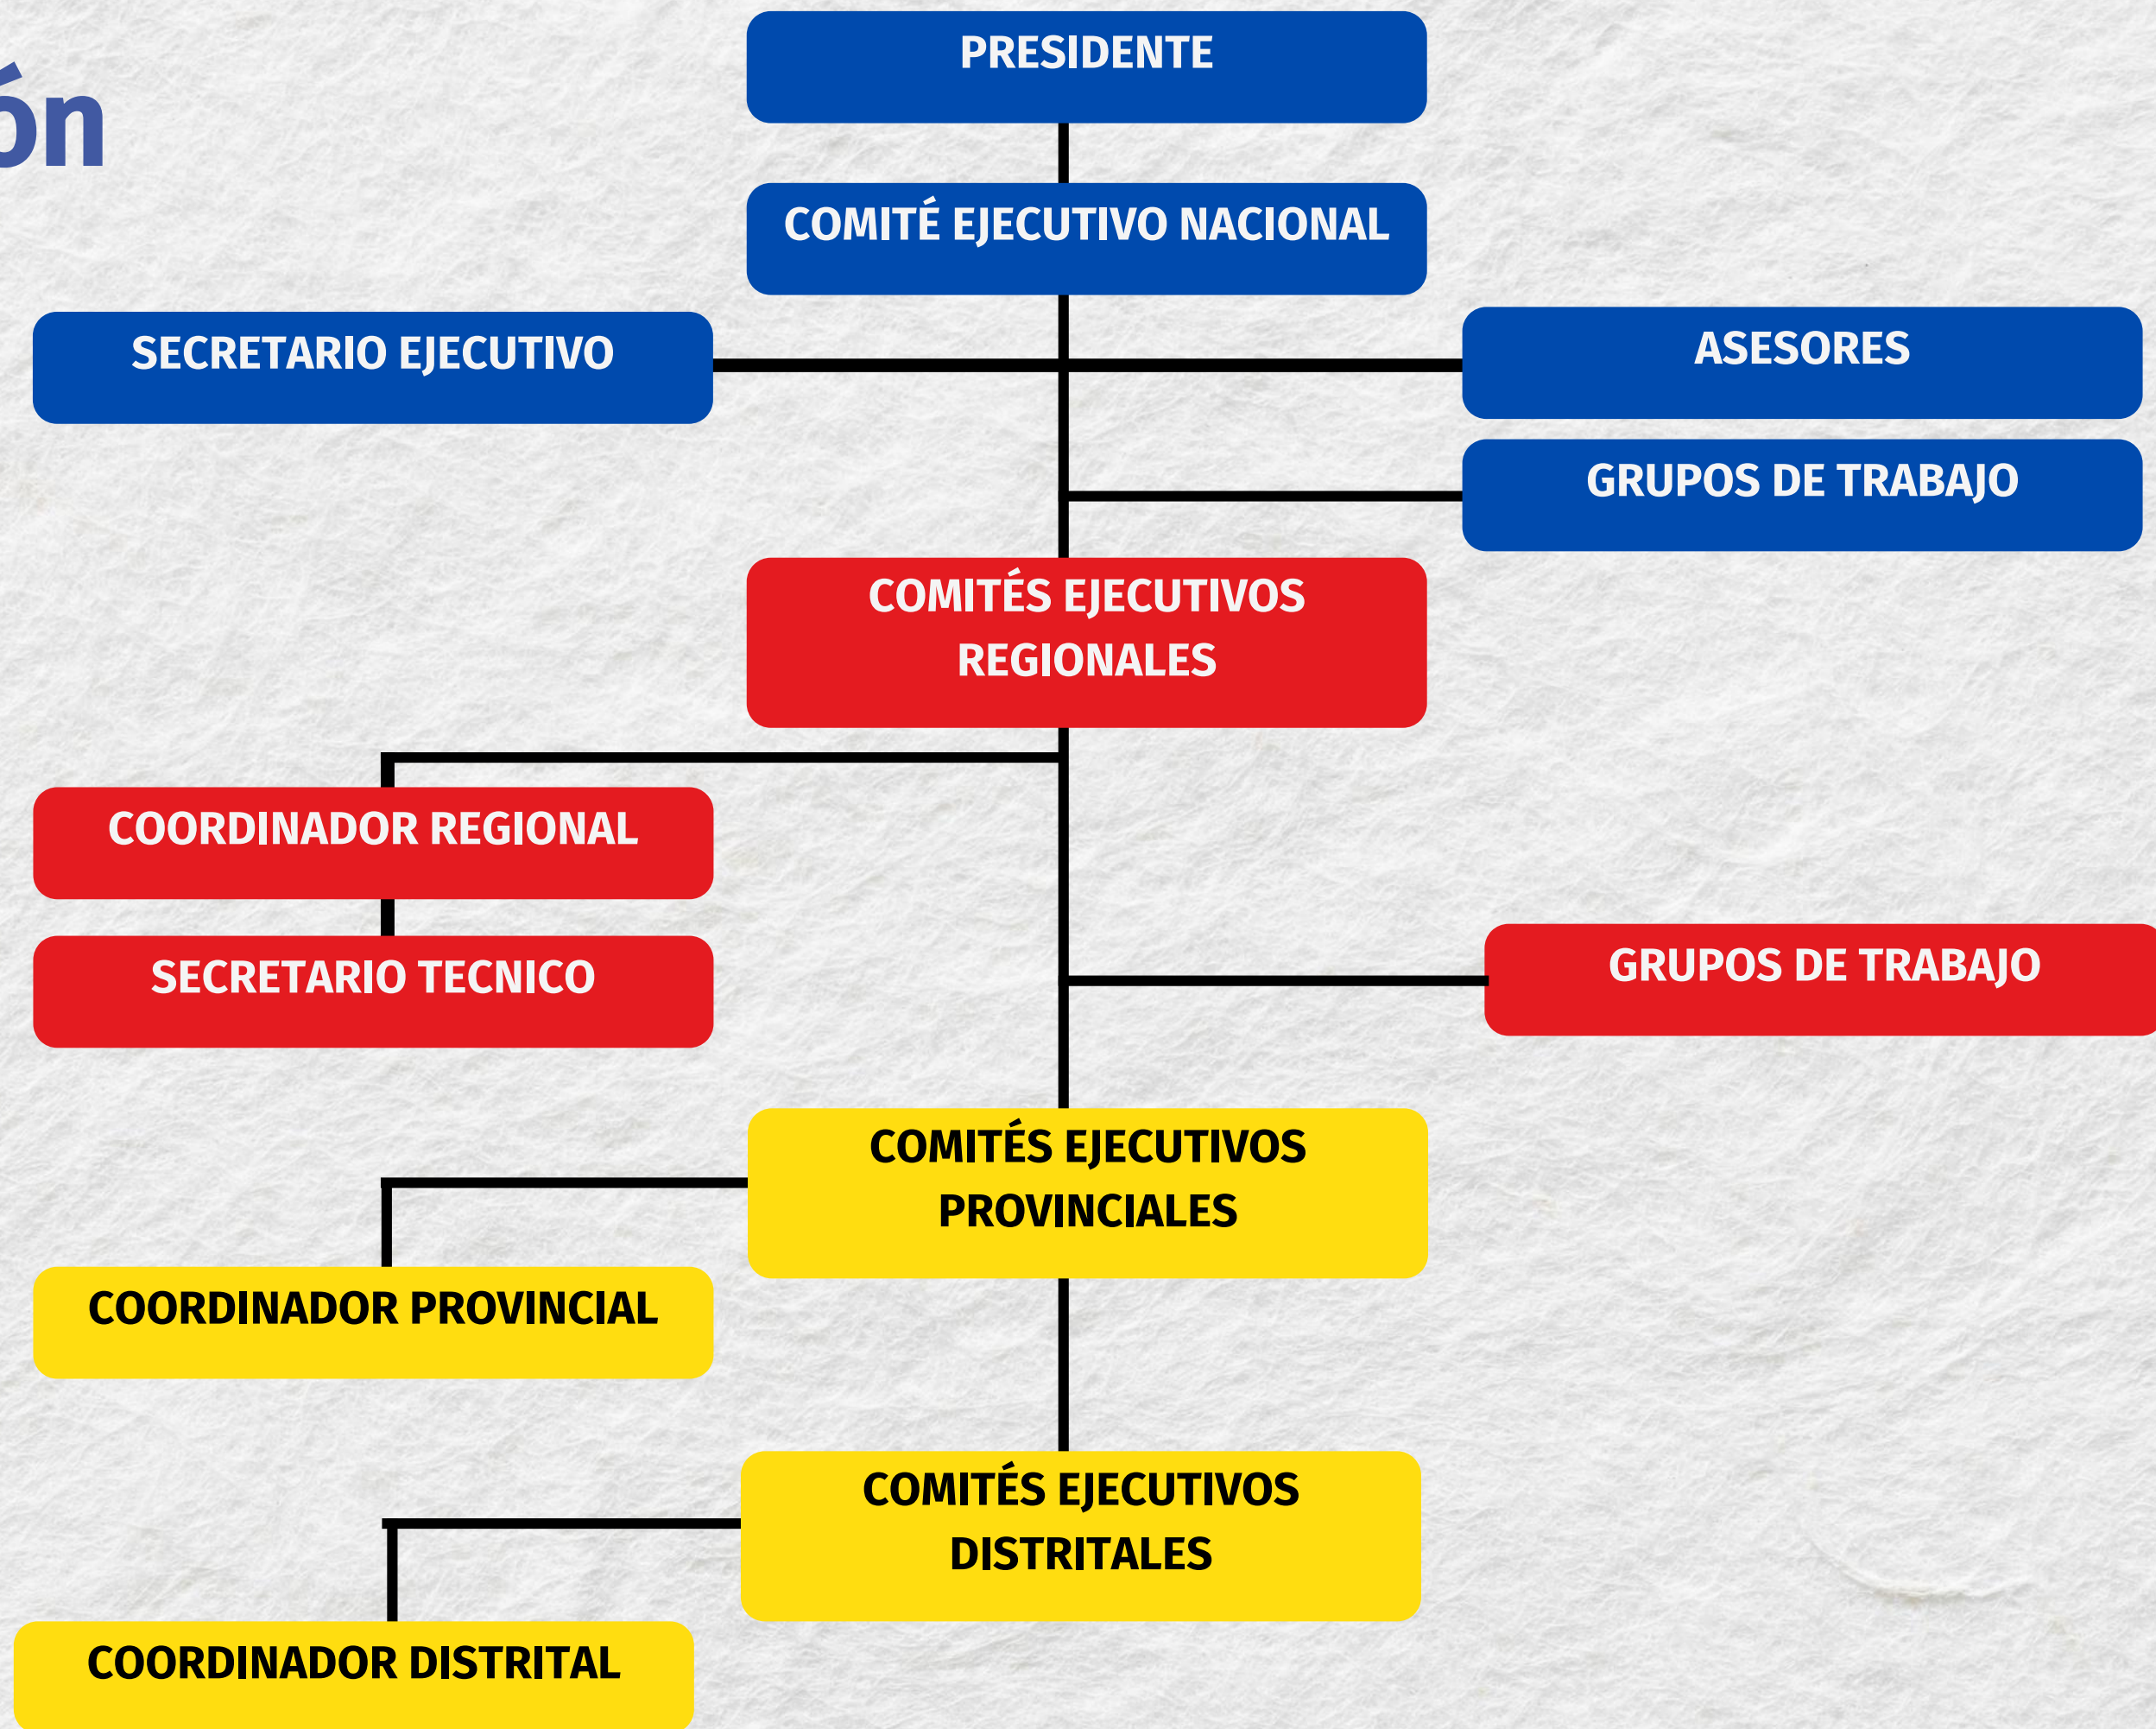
ón

PRESIDENTE

COMITÉ EJECUTIVO NACIONAL

SECRETARIO EJECUTIVO

ASESORES

GRUPOS DE TRABAJO

COMITÉS EJECUTIVOS REGIONALES

COORDINADOR REGIONAL

SECRETARIO TECNICO

GRUPOS DE TRABAJO

COMITÉS EJECUTIVOS PROVINCIALES

COORDINADOR PROVINCIAL

COMITÉS EJECUTIVOS DISTRITALES

COORDINADOR DISTRITAL